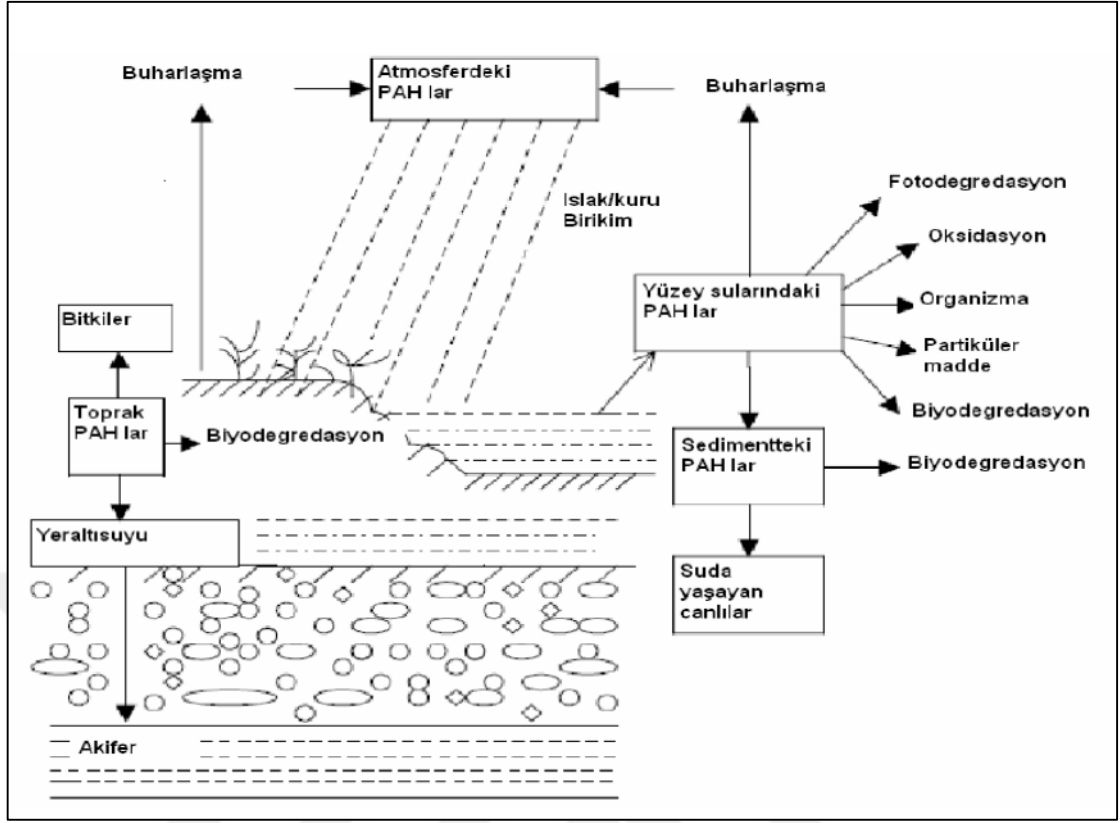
Buharlaşma

Atmosferdeki PAH lar

Buharlaşma

Islak/kuru Birikim

Fotodegredasyon

Oksidasyon

Yüzey sularındaki PAH lar

Organizma

Partiküler madde

Bitkiler

Toprak PAH lar

Biyodegredasyon

Biyodegredasyon

Sedimentteki PAH lar

Biyodegredasyon

Yeraltısuyu

Suda yaşayan canlılar

Akifer